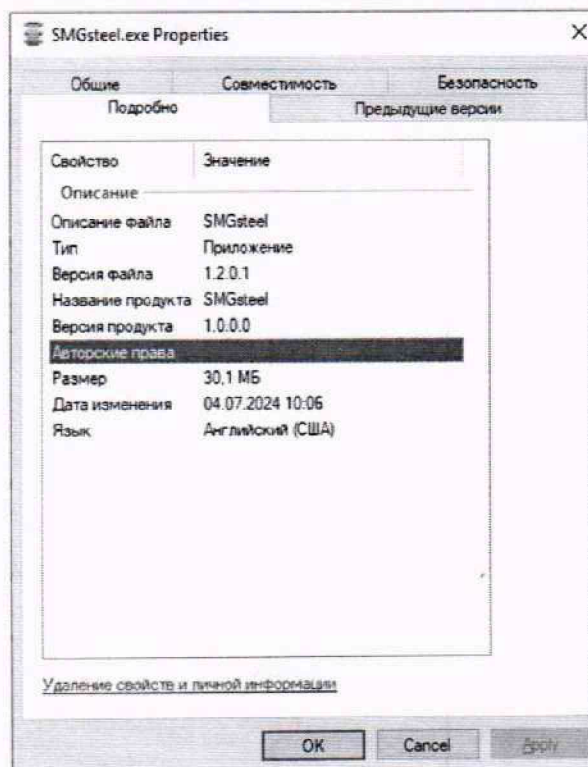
SMGsteel.exe Properties

×

Общие | Совместимость | Безопасность
Подробно | Предыдущие версии

| Свойство | Значение |
|---|---|
| Описание | |
| Описание файла | SMGsteel |
| Тип | Приложение |
| Версия файла | 1.2.0.1 |
| Название продукта | SMGsteel |
| Версия продукта | 1.0.0.0 |
| Авторские права | |
| Размер | 30,1 МБ |
| Дата изменения | 04.07.2024 10:06 |
| Язык | Английский (США) |

Удаление свойств и личной информации

OK | Cancel | Apply